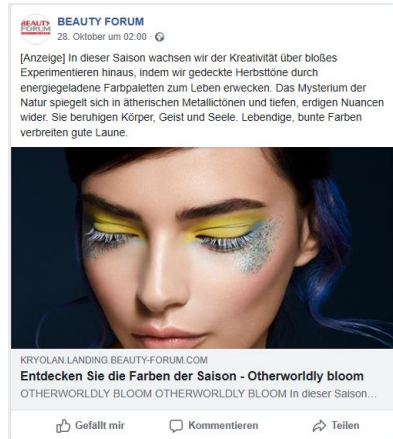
BEAUTY FORUM

BEAUTY FORUM
28. Oktober um 02:00 ·

[Anzeige] In dieser Saison wachsen wir der Kreativität über bloßes Experimentieren hinaus, indem wir gedeckte Herbsttöne durch energiegeladene Farbpaletten zum Leben erwecken. Das Mysterium der Natur spiegelt sich in ätherischen Metallictönen und tiefen, erdigen Nuancen wider. Sie beruhigen Körper, Geist und Seele. Lebendige, bunte Farben verbreiten gute Laune.

KRYOLAN.LANDING.BEAUTY-FORUM.COM
Entdecken Sie die Farben der Saison - Otherworldly bloom
OTHERWORLDLY BLOOM OTHERWORLDLY BLOOM In dieser Saison...

Gefällt mir Kommentieren Teilen